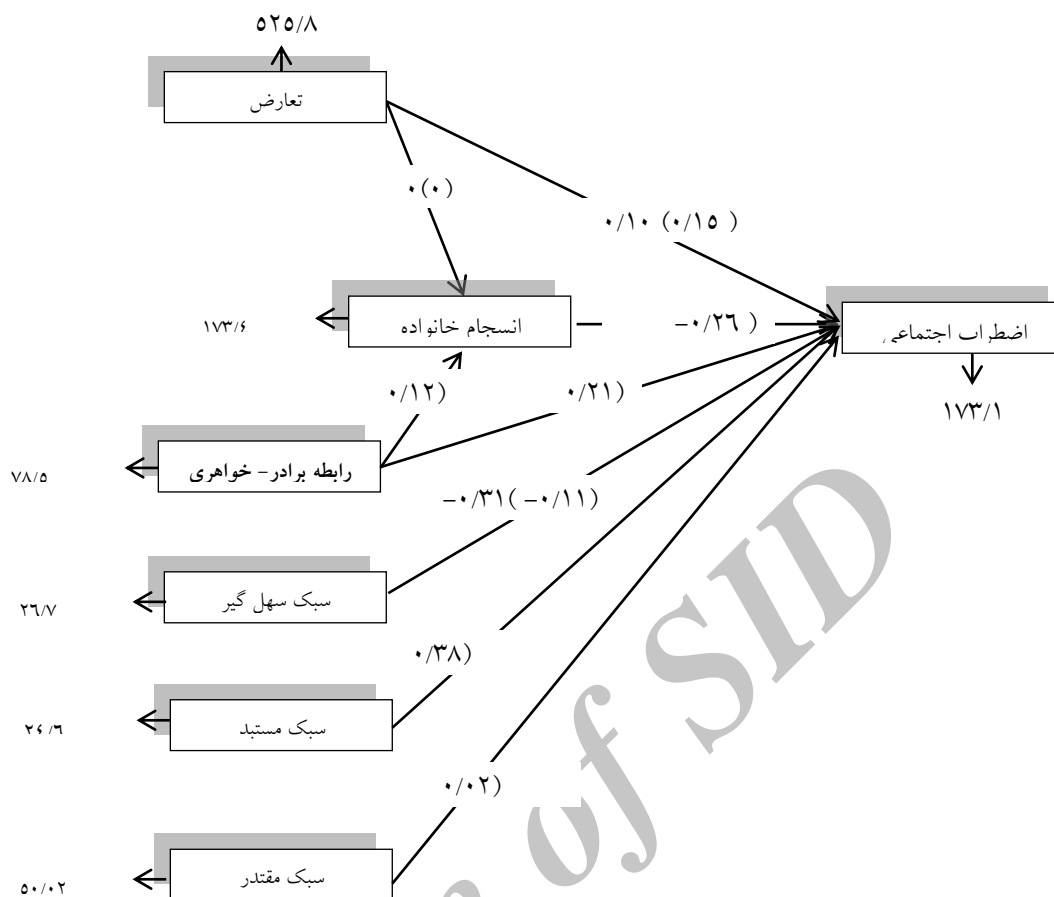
۵۲۵/۸

تعارض

۰(۰)

۰/۱۰ (۰/۱۵ )

انسجام خانواده

۱۷۳/۶

−۰/۲۶ (

اضطراب اجتماعی

۱۷۳/۱

۰/۱۲)

۰/۲۱)

رابطه برادر- خواهری

۷۸/۵

−۰/۳۱( −۰/۱۱)

سبک سهل گیر

۲۶/۷

۰/۳۸)

سبک مستبد

۲۶/۶

۰/۰۲)

سبک مقتدر

۵۰/۰۲

Archive of SID